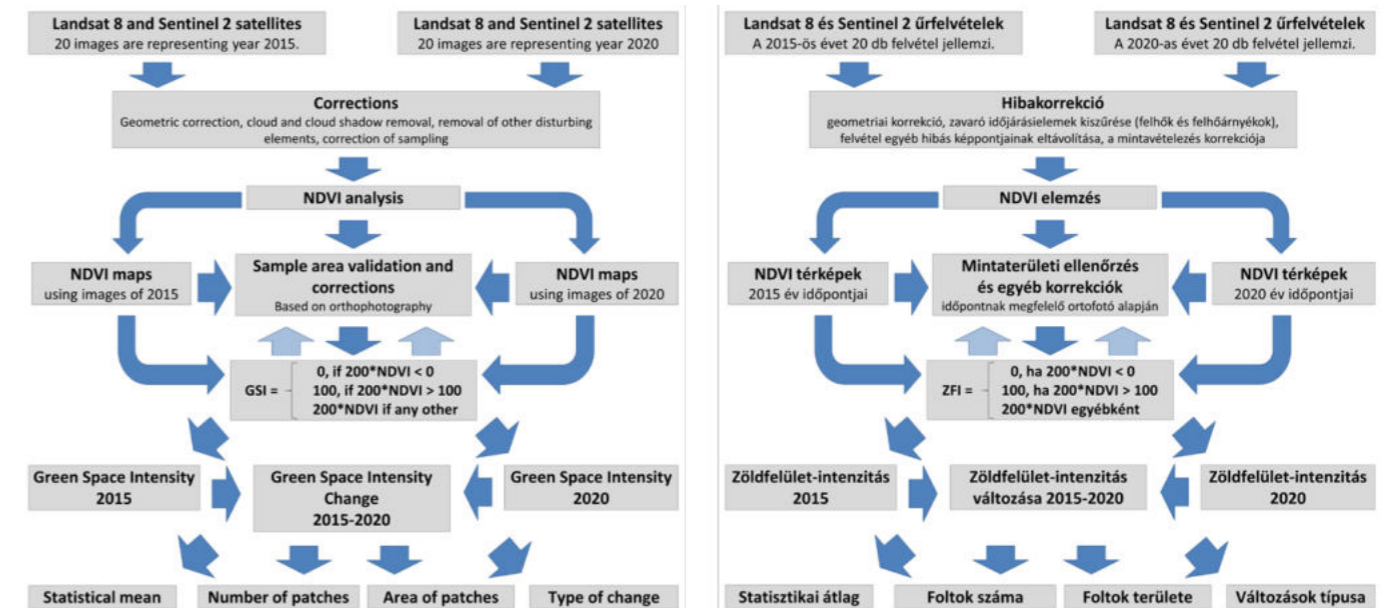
Landsat 8 and Sentinel 2 satellites
20 images are representing year 2015.

Landsat 8 and Sentinel 2 satellites
20 images are representing year 2020

Corrections
Geometric correction, cloud and cloud shadow removal, removal of other disturbing elements, correction of sampling

NDVI analysis

NDVI maps
using images of 2015

Sample area validation and corrections
Based on orthophotography

NDVI maps
using images of 2020

GSI = 0, if 200*NDVI < 0
100, if 200*NDVI > 100
200*NDVI if any other

Green Space Intensity
2015

Green Space Intensity Change
2015-2020

Green Space Intensity
2020

Statistical mean

Number of patches

Area of patches

Type of change

Landsat 8 és Sentinel 2 űrfelvételek
A 2015-ös évet 20 db felvétel jellemzi.

Landsat 8 és Sentinel 2 űrfelvételek
A 2020-as évet 20 db felvétel jellemzi.

Hibakorrekció
geometriai korrekció, zavaró időjárásielemek kiszűrése (felhők és felhőárnyékok), felvétel egyéb hibás képpontjainak eltávolítása, a mintavételezés korrekciója

NDVI elemzés

NDVI térképek
2015 év időpontjai

Mintaterületi ellenőrzés és egyéb korrekciók
időpontnak megfelelő ortofotó alapján

NDVI térképek
2020 év időpontjai

ZFI = 0, ha 200*NDVI < 0
100, ha 200*NDVI > 100
200*NDVI egyébként

Zöldfelület-intenzitás
2015

Zöldfelület-intenzitás
változása 2015-2020

Zöldfelület-intenzitás
2020

Statisztikai átlag

Foltok száma

Foltok területe

Változások típusa